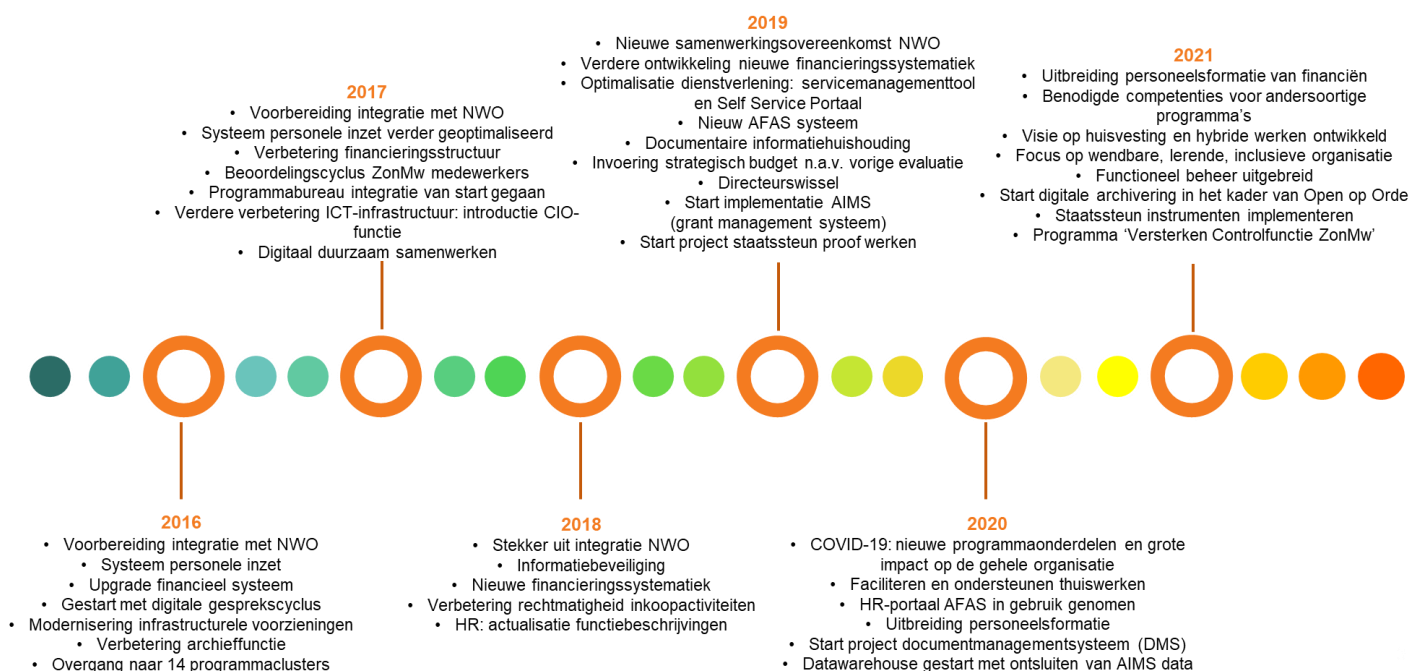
2019
• Nieuwe samenwerkingsovereenkomst NWO
• Verdere ontwikkeling nieuwe financieringssystematiek
• Optimalisatie dienstverlening: servicemanagementtool en Self Service Portaal
• Nieuw AFAS systeem
• Documentaire informatiehuishouding
• Invoering strategisch budget n.a.v. vorige evaluatie
• Directeurswissel
• Start implementatie AIMS (grant management systeem)
• Start project staatssteun proof werken

2017
• Voorbereiding integratie met NWO
• Systeem personele inzet verder geoptimaliseerd
• Verbetering financieringsstructuur
• Beoordelingscyclus ZonMw medewerkers
• Programmabureau integratie van start gegaan
• Verdere verbetering ICT-infrastructuur: introductie CIO-functie
• Digitaal duurzaam samenwerken

2021
• Uitbreiding personeelsformatie van financiën
• Benodigde competenties voor andersoortige programma's
• Visie op huisvesting en hybride werken ontwikkeld
• Focus op wendbare, lerende, inclusieve organisatie
• Functioneel beheer uitgebreid
• Start digitale archivering in het kader van Open op Orde
• Staatssteun instrumenten implementeren
• Programma 'Versterken Controlfunctie ZonMw'

2016
• Voorbereiding integratie met NWO
• Systeem personele inzet
• Upgrade financieel systeem
• Gestart met digitale gesprekscyclus
• Modernisering infrastructurele voorzieningen
• Verbetering archieffunctie
• Overgang naar 14 programmaclusters

2018
• Stekker uit integratie NWO
• Informatiebeveiliging
• Nieuwe financieringssystematiek
• Verbetering rechtmatigheid inkoopactiviteiten
• HR: actualisatie functiebeschrijvingen

2020
• COVID-19: nieuwe programmaonderdelen en grote impact op de gehele organisatie
• Faciliteren en ondersteunen thuiswerken
• HR-portaal AFAS in gebruik genomen
• Uitbreiding personeelsformatie
• Start project documentmanagementsysteem (DMS)
• Datawarehouse gestart met ontsluiten van AIMS data